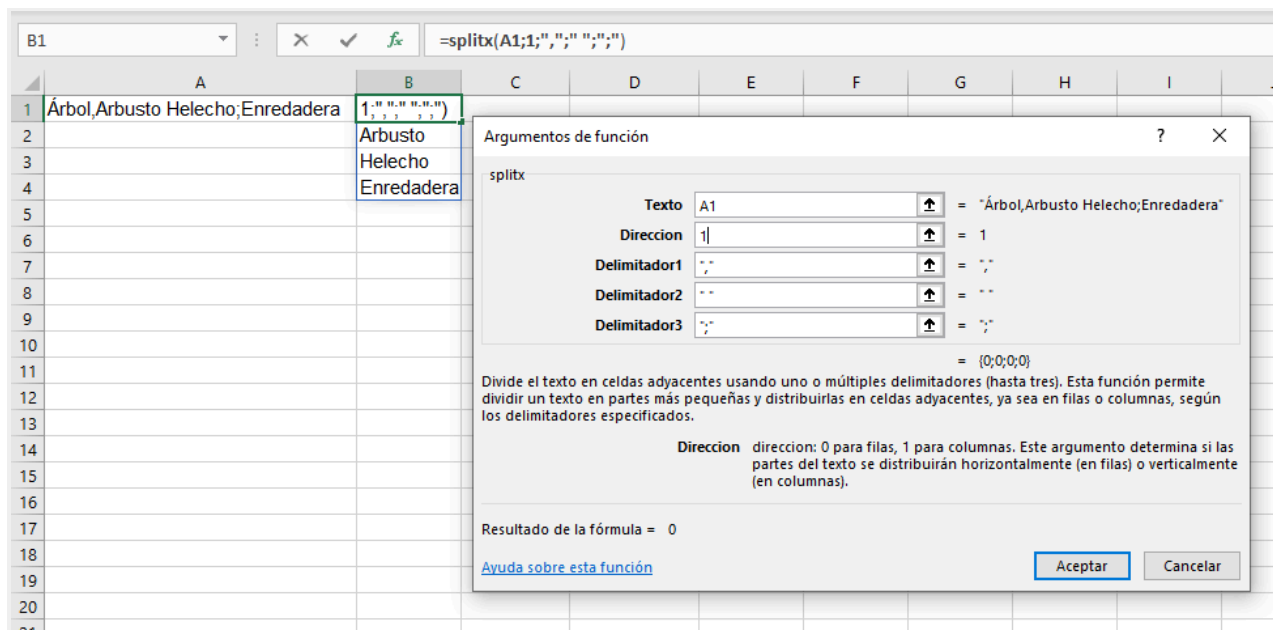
B1

=splitx(A1;1;",";" ";";")

| | A | B | C | D | E | F | G | H | I |
|---|---|---|---|---|---|---|---|---|---|
| 1 | Árbol,Arbusto Helecho;Enredadera | 1;",";" ";";") | | | | | | | |
| 2 | | Arbusto | | | | | | | |
| 3 | | Helecho | | | | | | | |
| 4 | | Enredadera | | | | | | | |
| 5 | | | | | | | | | |
| 6 | | | | | | | | | |
| 7 | | | | | | | | | |
| 8 | | | | | | | | | |
| 9 | | | | | | | | | |
| 10 | | | | | | | | | |
| 11 | | | | | | | | | |
| 12 | | | | | | | | | |
| 13 | | | | | | | | | |
| 14 | | | | | | | | | |
| 15 | | | | | | | | | |
| 16 | | | | | | | | | |
| 17 | | | | | | | | | |
| 18 | | | | | | | | | |
| 19 | | | | | | | | | |
| 20 | | | | | | | | | |

Argumentos de función ? ×

splitx

Texto A1 = "Árbol,Arbusto Helecho;Enredadera"

Direccion 1 = 1

Delimitador1 "," = ","

Delimitador2 " " = " "

Delimitador3 ";" = ";"

= {0;0;0;0}

Divide el texto en celdas adyacentes usando uno o múltiples delimitadores (hasta tres). Esta función permite dividir un texto en partes más pequeñas y distribuirlas en celdas adyacentes, ya sea en filas o columnas, según los delimitadores especificados.

Direccion direccion: 0 para filas, 1 para columnas. Este argumento determina si las partes del texto se distribuirán horizontalmente (en filas) o verticalmente (en columnas).

Resultado de la fórmula = 0

Ayuda sobre esta función

Aceptar Cancelar